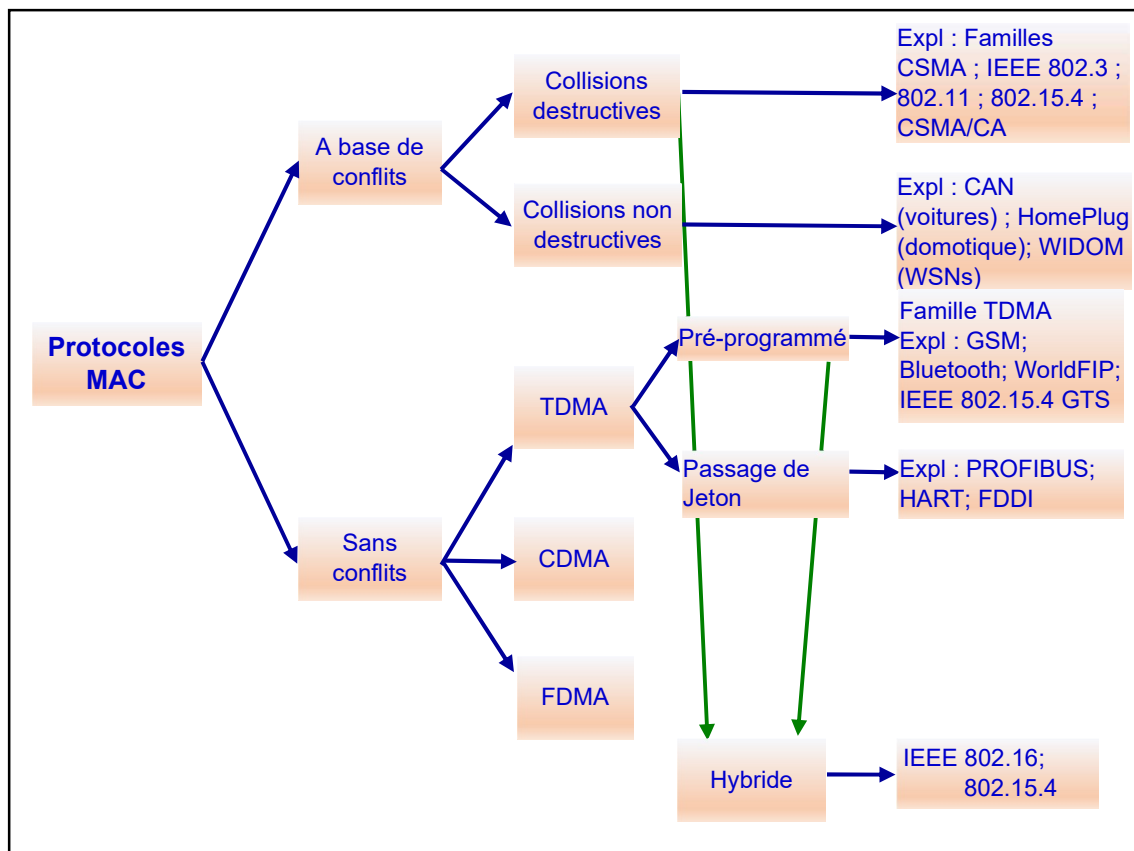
Protocoles MAC

A base de conflits

Collisions destructives

Expl : Familles CSMA ; IEEE 802.3 ; 802.11 ; 802.15.4 ; CSMA/CA

Collisions non destructives

Expl : CAN (voitures) ; HomePlug (domotique); WIDOM (WSNs)

Sans conflits

TDMA

Pré-programmé

Famille TDMA Expl : GSM; Bluetooth; WorldFIP; IEEE 802.15.4 GTS

Passage de Jeton

Expl : PROFIBUS; HART; FDDI

CDMA

FDMA

Hybride

IEEE 802.16; 802.15.4